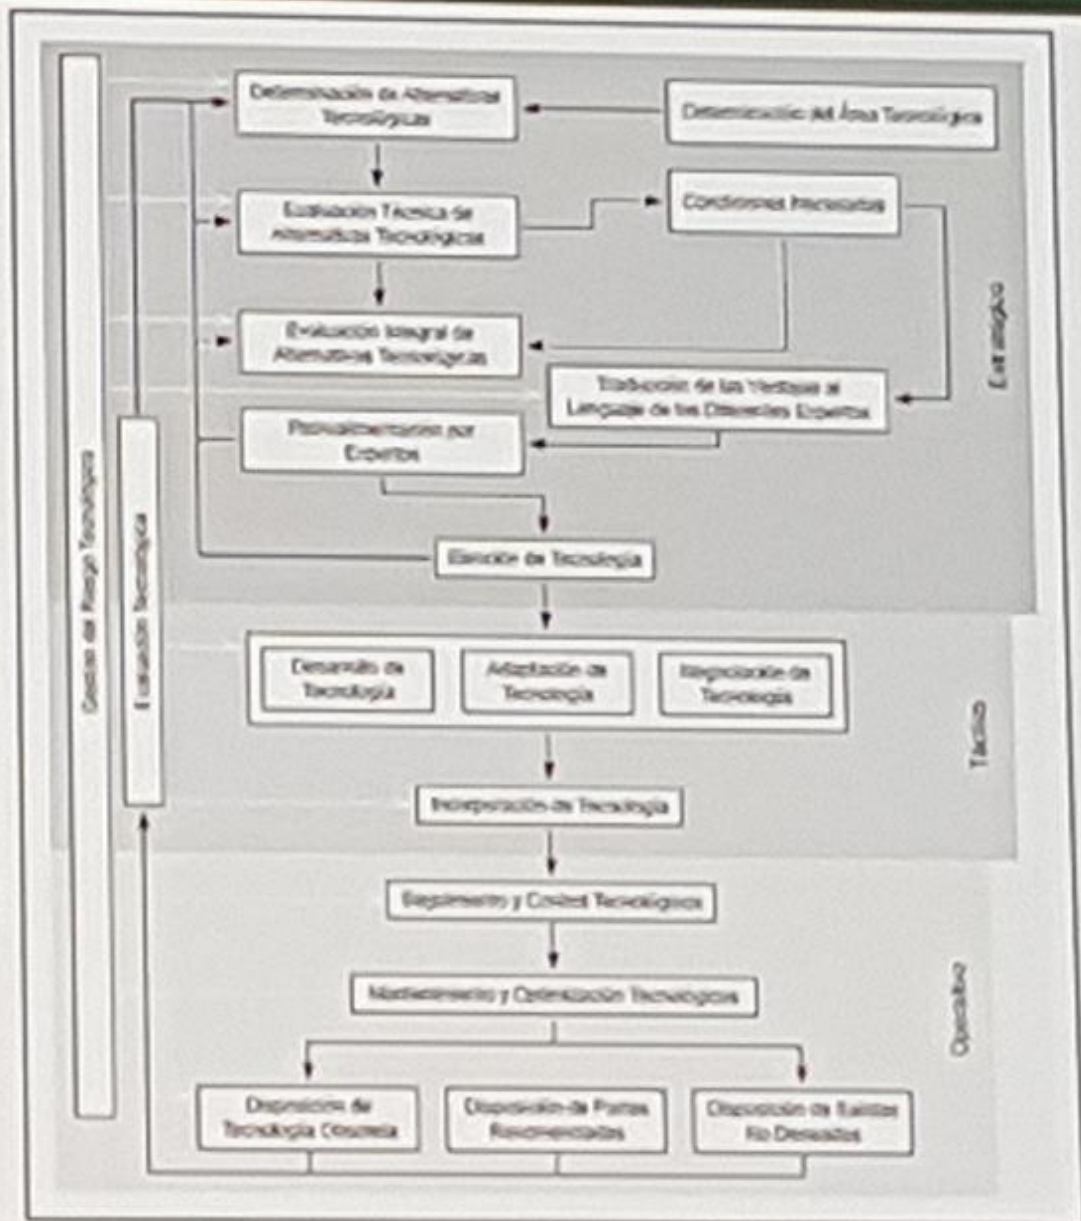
Gestión del Riesgo Tecnológico

Evaluación Tecnológica

Determinación de Alternativas Tecnológicas

Determinación del Área Tecnológica

Evaluación Técnica de Alternativas Tecnológicas

Condiciones Necesarias

Evaluación Integral de Alternativas Tecnológicas

Traducción de las Ventajas al Lenguaje de los Diferentes Expertos

Retroalimentación por Expertos

Elección de Tecnología

Estratégico

Desarrollo de Tecnología

Adaptación de Tecnología

Negociación de Tecnología

Táctico

Incorporación de Tecnología

Seguimiento y Control Tecnológicos

Mantenimiento y Optimización Tecnológicos

Operativo

Disposición de Tecnología Obsoleta

Disposición de Partes Recomendadas

Disposición de Salidas No Deseadas